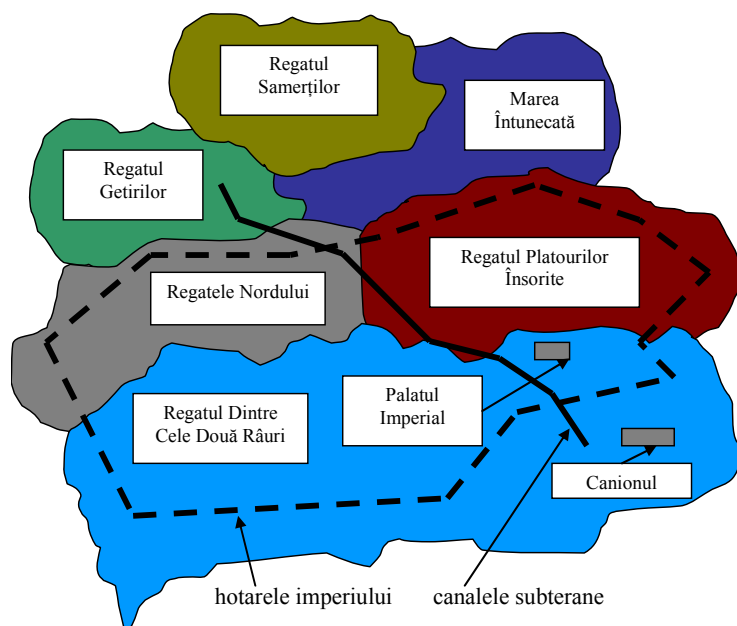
Regatul Samerților

Marea Întunecată

Regatul Getirilor

Regatul Platourilor Însorite

Regatele Nordului

Palatul Imperial

Regatul Dintre Cele Două Râuri

Canionul

hotarele imperiului

canalele subterane